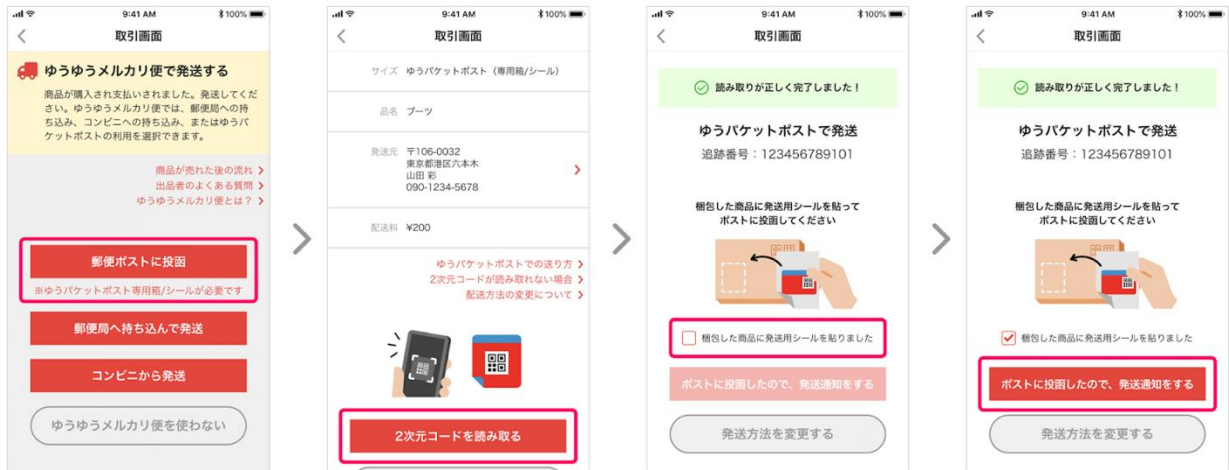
9:41 AM 100%

取引画面

ゆうゆうメルカリ便で発送する

商品が購入され支払いされました。発送してください。ゆうゆうメルカリ便では、郵便局への持ち込み、コンビニへの持ち込み、またはゆうパケットポストの利用を選択できます。

商品が売れた後の流れ
出品者のよくある質問
ゆうゆうメルカリ便とは？

郵便ポストに投函
※ゆうパケットポスト専用箱/シールが必要です

郵便局へ持ち込んで発送

コンビニから発送

ゆうゆうメルカリ便を使わない

9:41 AM 100%

取引画面

サイズ ゆうパケットポスト（専用箱/シール）

品名 ブーツ

発送元 〒106-0032 東京都港区六本木 山田 彩 090-1234-5678

配送料 ¥200

ゆうパケットポストでの送り方
2次元コードが読み取れない場合
配送方法の変更について

2次元コードを読み取る

9:41 AM 100%

取引画面

読み取りが正しく完了しました！

ゆうパケットポストで発送
追跡番号：123456789101

梱包した商品に発送用シールを貼って
ポストに投函してください

梱包した商品に発送用シールを貼りました

ポストに投函したので、発送通知をする

発送方法を変更する

9:41 AM 100%

取引画面

読み取りが正しく完了しました！

ゆうパケットポストで発送
追跡番号：123456789101

梱包した商品に発送用シールを貼って
ポストに投函してください

梱包した商品に発送用シールを貼りました

ポストに投函したので、発送通知をする

発送方法を変更する